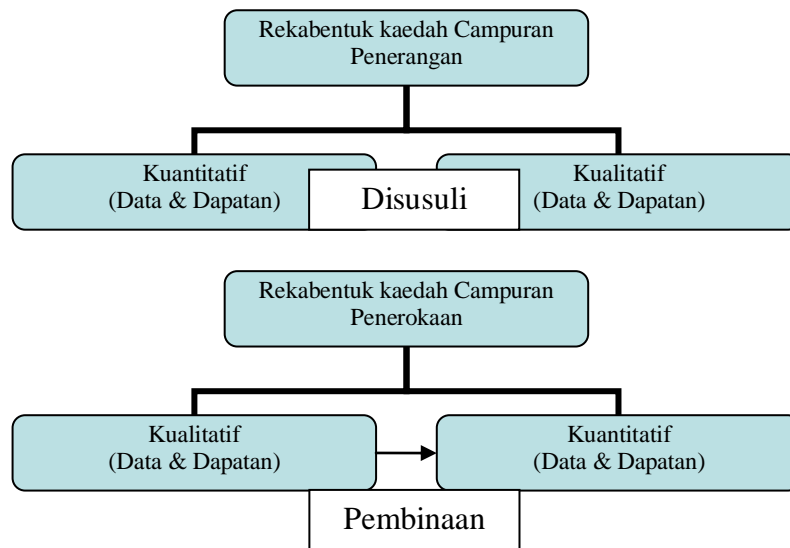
Rekabentuk kaedah Campuran Penerangan

Kuantitatif (Data & Dapatan)

Disusuli

Kualitatif (Data & Dapatan)

Rekabentuk kaedah Campuran Penerokaan

Kualitatif (Data & Dapatan)

Kuantitatif (Data & Dapatan)

Pembinaan